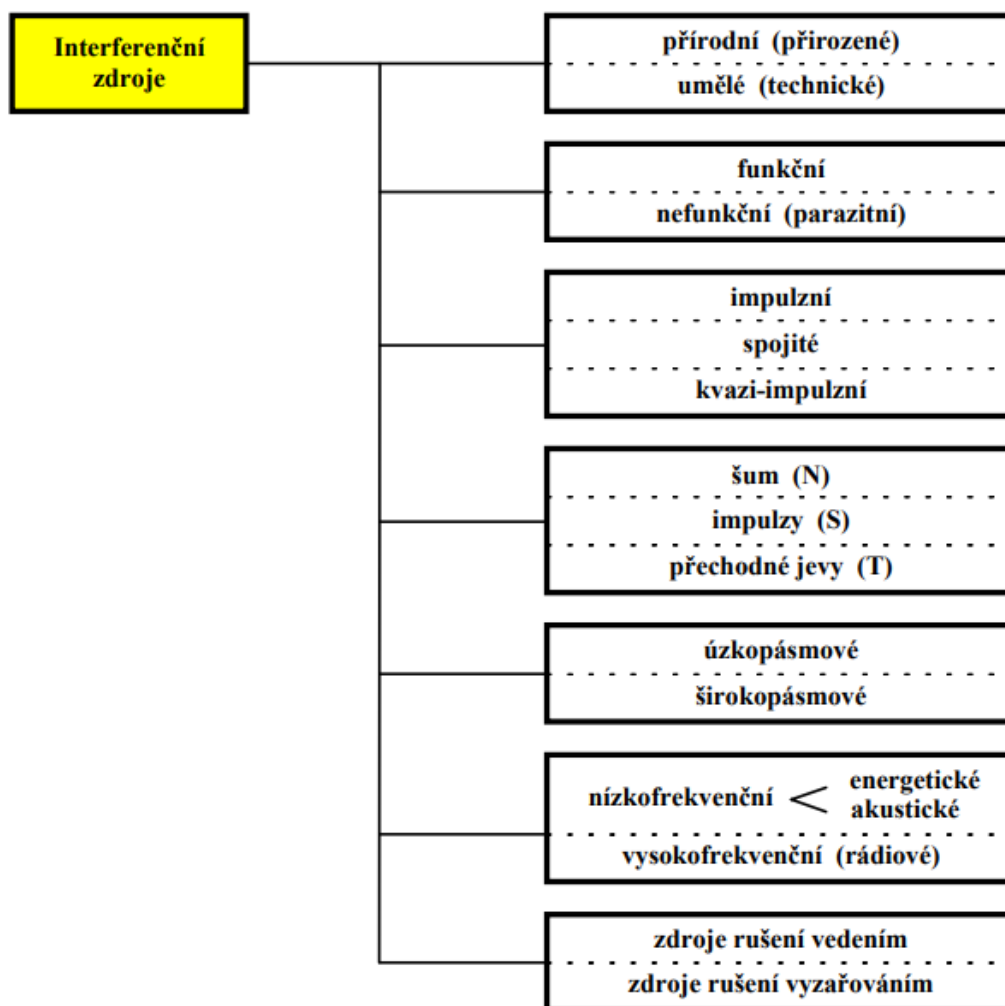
Interferenční zdroje

přírodní (přirozené)
umělé (technické)

funkční
nefunkční (parazitní)

impulzní
spojité
kvazi-impulzní

šum (N)
impulzy (S)
přechodné jevy (T)

úzkopásmové
širokopásmové

nízkofrekvenční < energetické akustické
vysokofrekvenční (rádiové)

zdroje rušení vedením
zdroje rušení vyzařováním